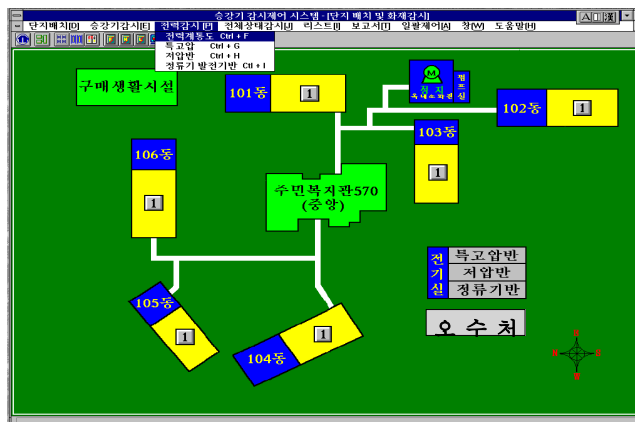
승강기 감시제어 시스템 - [단지 배치 및 화재감시]

단지배치[D] 승강기감시[E] 전력감시[P] 전체상태감시[J] 리스트[I] 보고서[T] 일괄제어[A] 창[W] 도움말[H]

전력계통도 Ctrl + F
특고압 Ctrl + G
저압반 Ctrl + H
정류기 발전기반 Ctrl + I

구매생활시설

101동 1

청지 M 펌프실

102동 1

103동 1

106동 1

수민복지관570 (중앙)

전기실 특고압반 저압반 정류기반

105동 1

104동 1

오 수 처